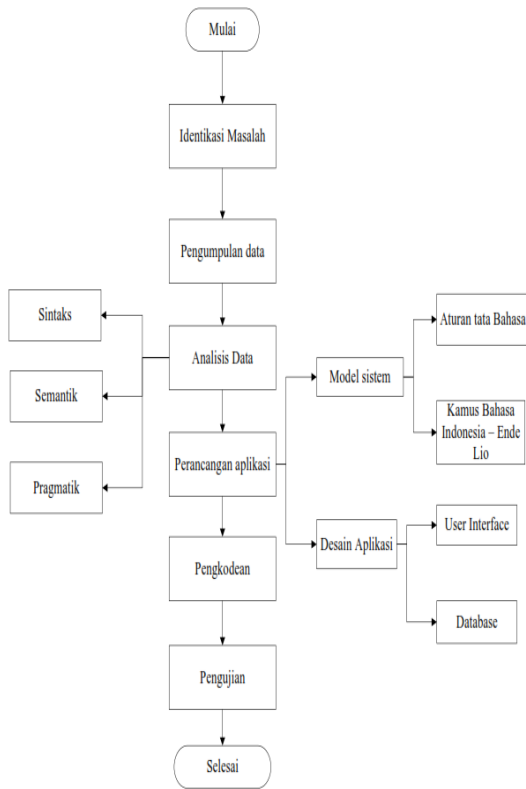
Mulai

Identikasi Masalah

Pengumpulan data

Sintaks

Semantik

Pragmatik

Analisis Data

Perancangan aplikasi

Model sistem

Aturan tata Bahasa

Kamus Bahasa Indonesia – Ende Lio

Desain Aplikasi

User Interface

Database

Pengkodean

Pengujian

Selesai